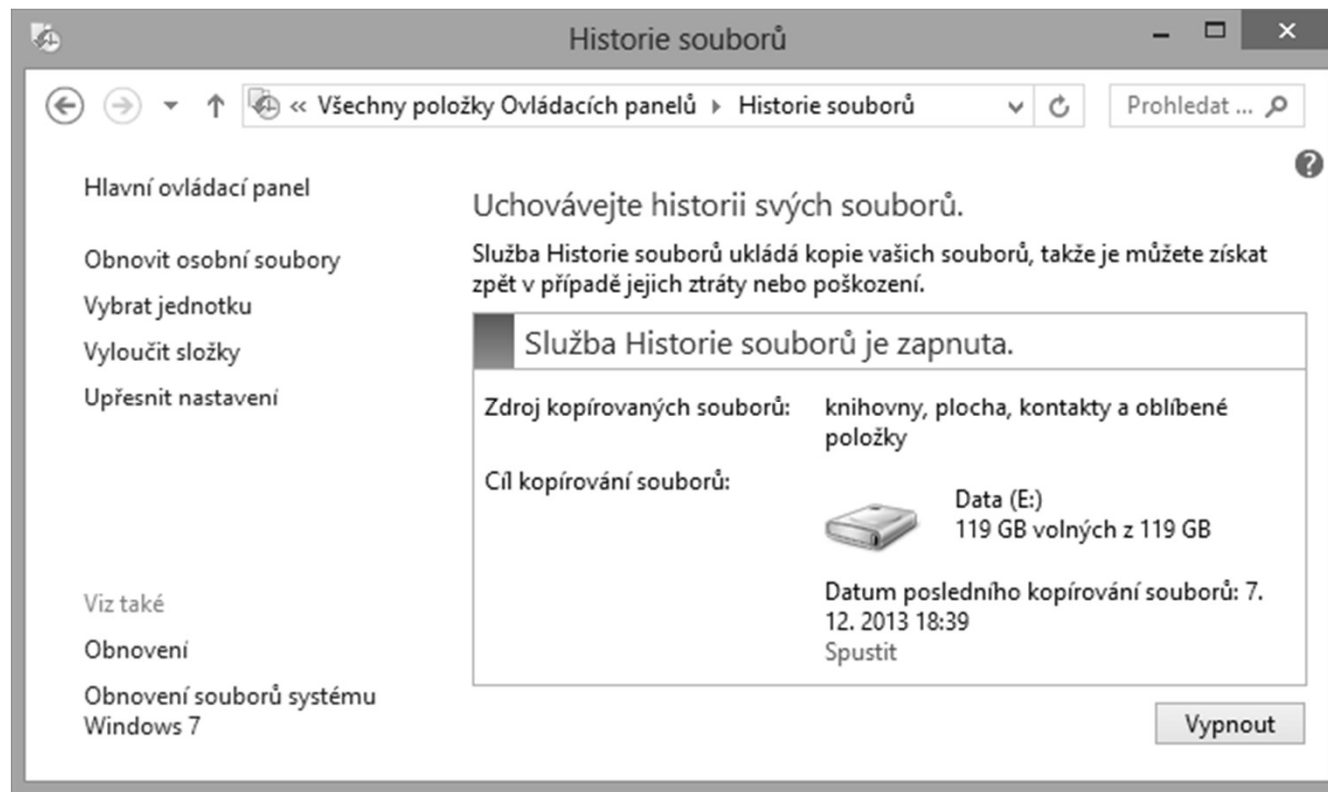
Historie souborů

« Všechny položky Ovládacích panelů ▸ Historie souborů

Prohledat ...

Hlavní ovládací panel

Obnovit osobní soubory

Vybrat jednotku

Vyloučit složky

Upřesnit nastavení

Viz také

Obnovení

Obnovení souborů systému Windows 7

Uchovávejte historii svých souborů.

Služba Historie souborů ukládá kopie vašich souborů, takže je můžete získat zpět v případě jejich ztráty nebo poškození.

Služba Historie souborů je zapnuta.

Zdroj kopírovaných souborů: knihovny, plocha, kontakty a oblíbené položky

Cíl kopírování souborů:

Data (E:)
119 GB volných z 119 GB

Datum posledního kopírování souborů: 7. 12. 2013 18:39
Spustit

Vypnout